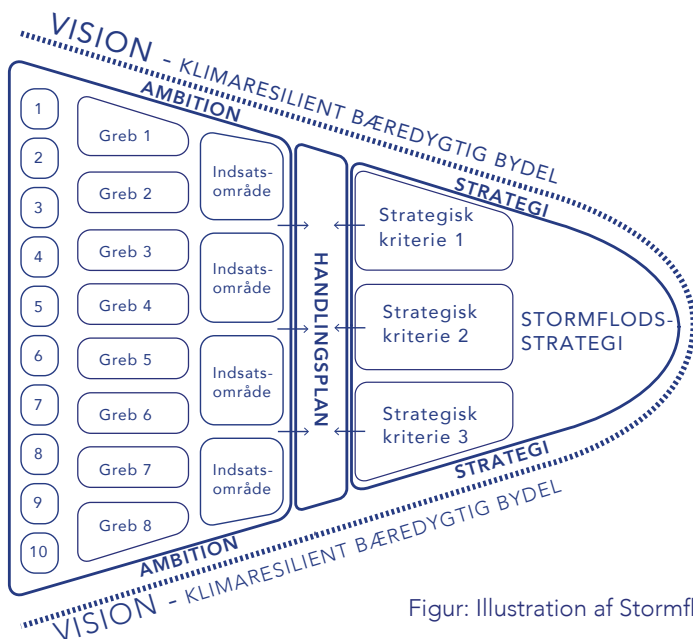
VISION - KLIMARESILIENT BÆREDYGTIG BYDEL

AMBITION

1
2
3
4
5
6
7
8
9
10

Greb 1
Greb 2
Greb 3
Greb 4
Greb 5
Greb 6
Greb 7
Greb 8

Indsatsområde
Indsatsområde
Indsatsområde
Indsatsområde

HANDLINGSPLAN

STRATEGI

Strategisk kriterie 1
Strategisk kriterie 2
Strategisk kriterie 3

STORMFLODSSTRATEGI

STRATEGI

AMBITION

VISION - KLIMARESILIENT BÆREDYGTIG BYDEL

Figur: Illustration af Stormfl